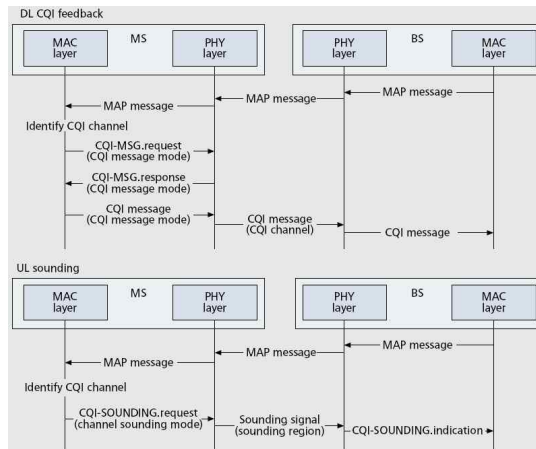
DL CQI feedback

MAC layer

MS

PHY layer

PHY layer

BS

MAC layer

MAP message

MAP message

MAP message

Identify CQI channel

CQI-MSG.request (CQI message mode)

CQI-MSG.response (CQI message mode)

CQI message (CQI message mode)

CQI message (CQI channel)

CQI message

UL sounding

MAC layer

MS

PHY layer

PHY layer

BS

MAC layer

MAP message

MAP message

MAP message

Identify CQI channel

CQI-SOUNDING.request (channel sounding mode)

Sounding signal (sounding region)

CQI-SOUNDING.indication